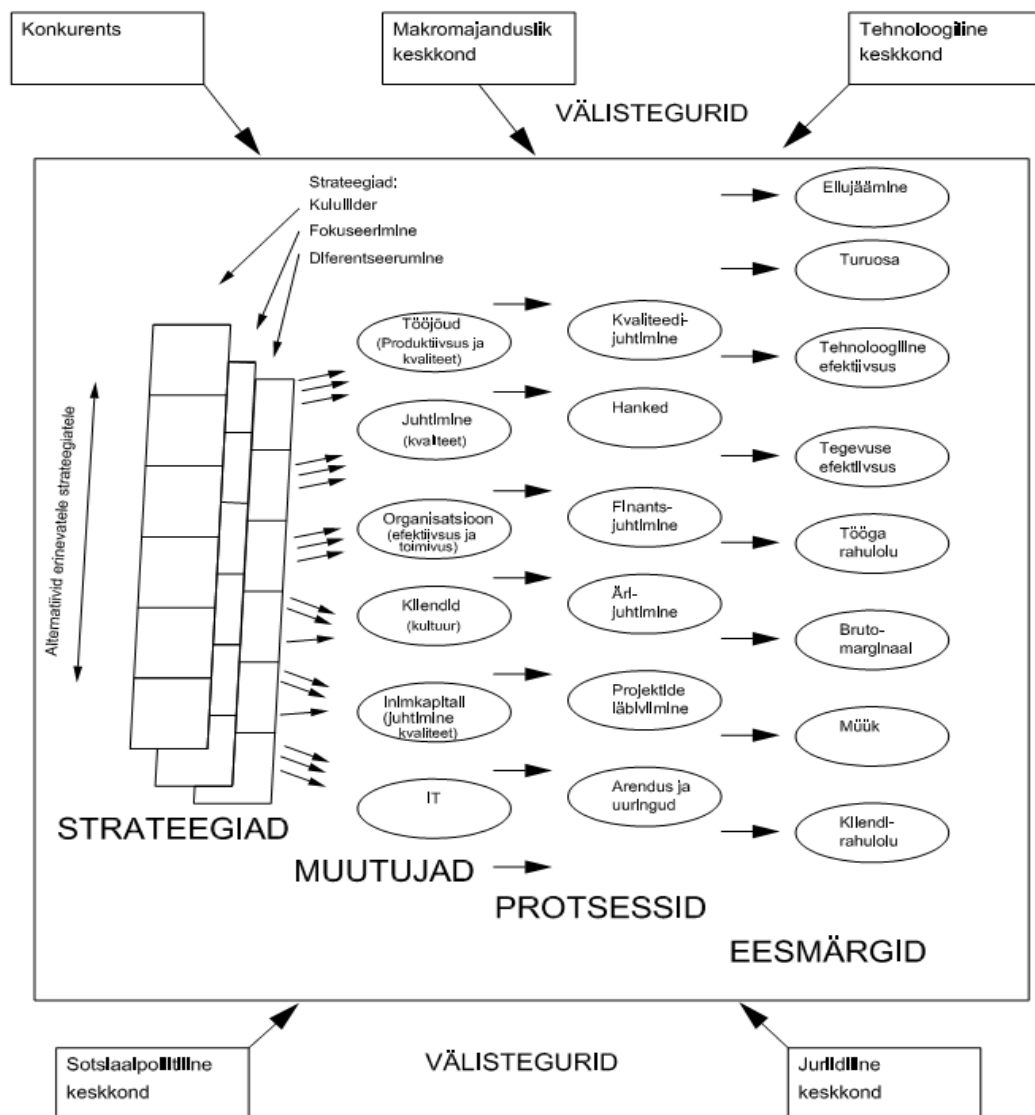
Konkurents

Makromajanduslik keskkond

Tehnoloogiline keskkond

VÄLISTEGURID

Strateegiad:
Kululiider
Fokuseerimine
Diferentseerumine

Alternatiivid erinevatele strateegiatele

Tööjõud (Produktiivsus ja kvaliteet)

Juhtimine (kvaliteet)

Organisatsioon (efektiivsus ja toimivus)

Kliendid (kultuur)

Inimkapitali (Juhtimine kvaliteet)

IT

Kvaliteedijuhtimine

Hanked

Finantsjuhtimine

Ärijuhtimine

Projektide läbiviimine

Arendus ja uuringud

Ellujäämine

Turuosa

Tehnoloogiline efektiivsus

Tegevuse efektiivsus

Tööga rahulolu

Brutomarginaal

Müük

Kliendirahulolu

STRATEEGIAD

MUUTUJAD

PROTSESSID

EESMÄRGID

Sotsiaalpoliitiline keskkond

VÄLISTEGURID

Juriidiline keskkond